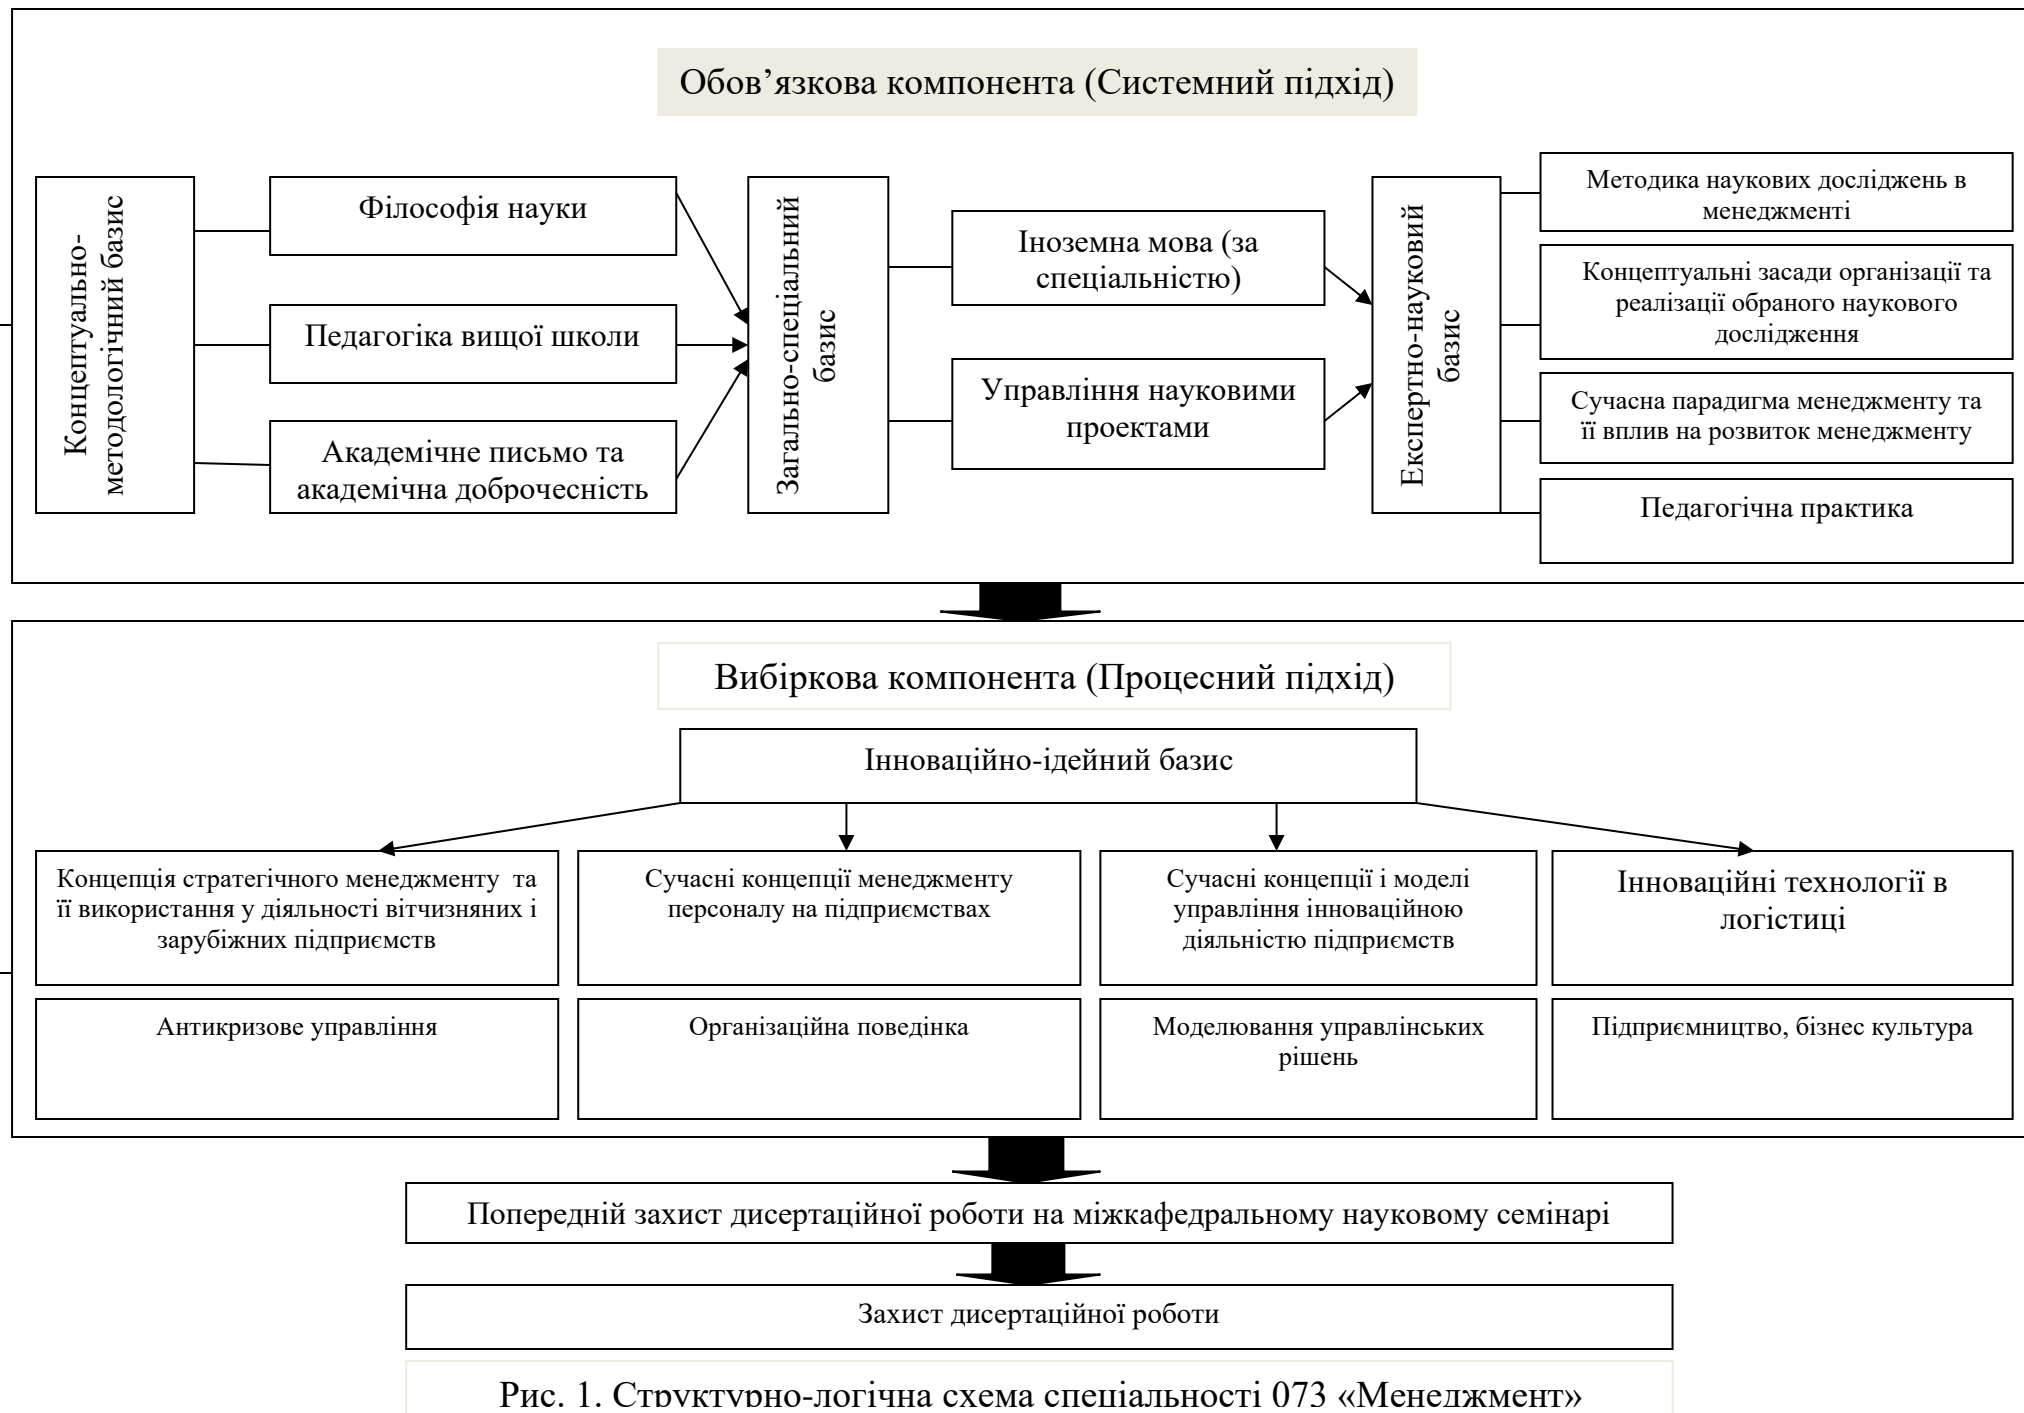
Обов’язкова компонента (Системний підхід)

Концептуально-методологічний базис

Філософія науки

Педагогіка вищої школи

Академічне письмо та академічна доброчесність

Загально-спеціальний базис

Іноземна мова (за спеціальністю)

Управління науковими проектами

Експертно-науковий базис

Методика наукових досліджень в менеджменті

Концептуальні засади організації та реалізації обраного наукового дослідження

Сучасна парадигма менеджменту та її вплив на розвиток менеджменту

Педагогічна практика

Вибіркова компонента (Процесний підхід)

Інноваційно-ідейний базис

Концепція стратегічного менеджменту та її використання у діяльності вітчизняних і зарубіжних підприємств

Сучасні концепції менеджменту персоналу на підприємствах

Сучасні концепції і моделі управління інноваційною діяльністю підприємств

Інноваційні технології в логістиці

Антикризове управління

Організаційна поведінка

Моделювання управлінських рішень

Підприємництво, бізнес культура

Попередній захист дисертаційної роботи на міжкафедральному науковому семінарі

Захист дисертаційної роботи

Рис. 1. Структурно-логічна схема спеціальності 073 «Менеджмент»